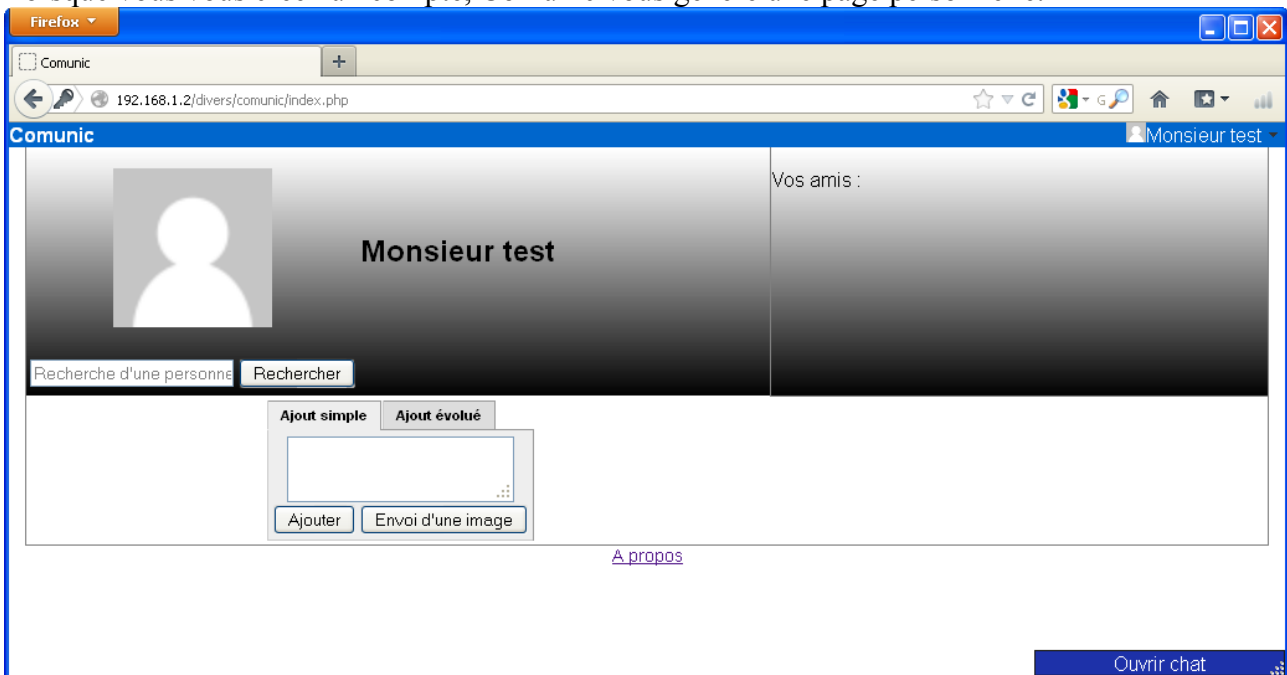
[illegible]

Firefox

Comunic

+

192.168.1.2/divers/comunic/index.php

Comunic

Monsieur test

Monsieur test

Vos amis :

Recherche d'une personne

Rechercher

Ajout simple

Ajout évolué

Ajouter

Envoi d'une image

A propos

Ouvrir chat